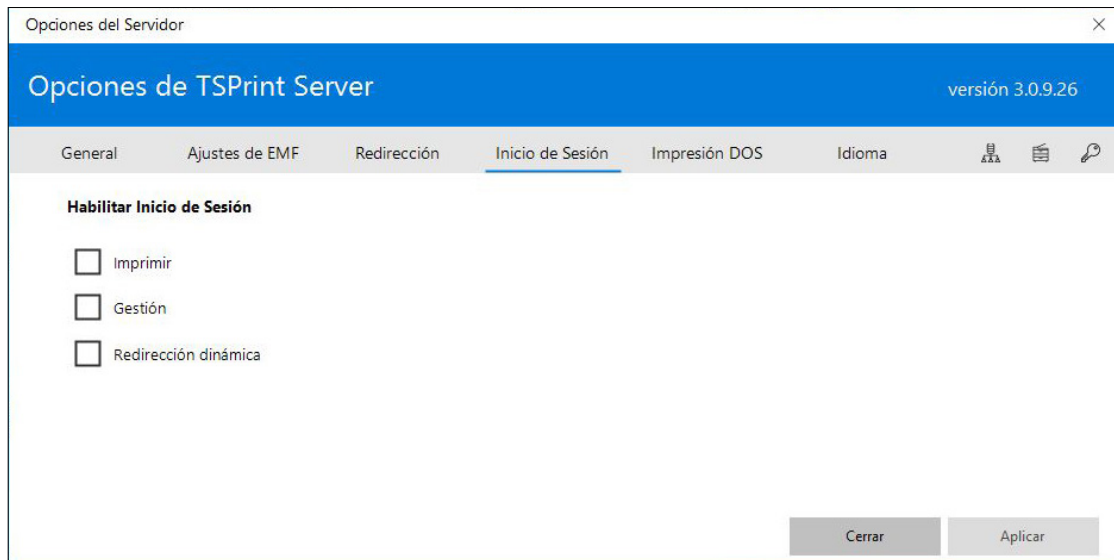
Opciones del Servidor

Opciones de TSPrint Server

versión 3.0.9.26

General
Ajustes de EMF
Redirección
Inicio de Sesión
Impresión DOS
Idioma

Habilitar Inicio de Sesión

Imprimir

Gestión

Redirección dinámica

Cerrar
Aplicar